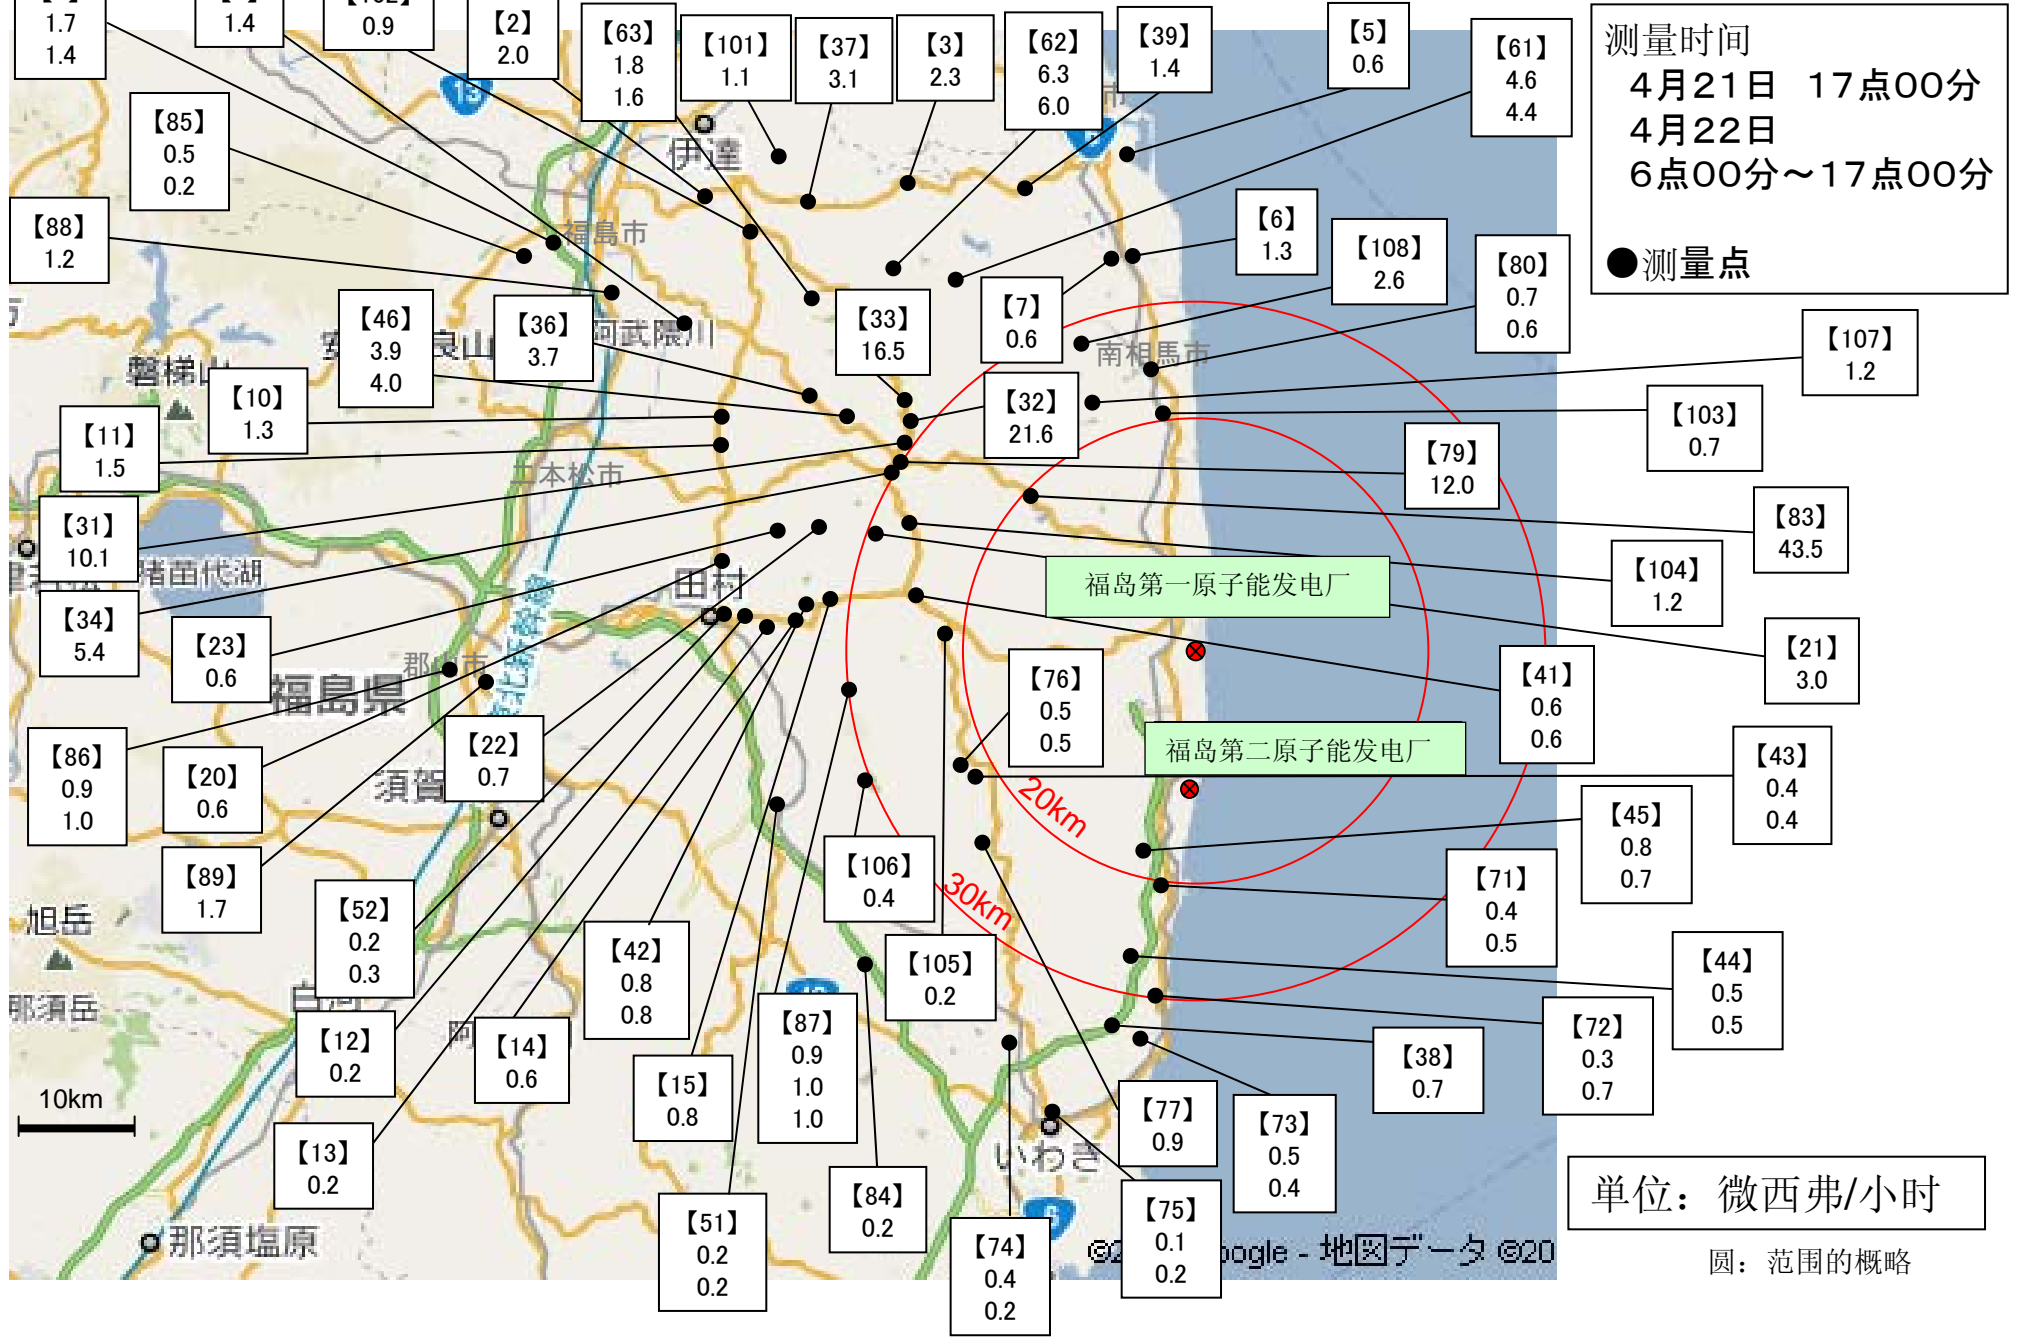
1.7
1.4

1.4

0.9

【2】
2.0

【63】
1.8
1.6

【101】
1.1

【37】
3.1

【3】
2.3

【62】
6.3
6.0

【39】
1.4

【5】
0.6

【61】
4.6
4.4

测量时间
4月21日 17点00分
4月22日
6点00分～17点00分

●测量点

【85】
0.5
0.2

【88】
1.2

【6】
1.3

【108】
2.6

【80】
0.7
0.6

【46】
3.9
4.0

【36】
3.7

【33】
16.5

【7】
0.6

【107】
1.2

【10】
1.3

【32】
21.6

【103】
0.7

【11】
1.5

【79】
12.0

【31】
10.1

【83】
43.5

【104】
1.2

福岛第一原子能发电厂

【34】
5.4

【23】
0.6

【21】
3.0

【76】
0.5
0.5

【41】
0.6
0.6

【86】
0.9
1.0

【20】
0.6

【22】
0.7

福岛第二原子能发电厂

【43】
0.4
0.4

20km

【45】
0.8
0.7

【89】
1.7

【106】
0.4

30km

【71】
0.4
0.5

【52】
0.2
0.3

【42】
0.8
0.8

【105】
0.2

【44】
0.5
0.5

【12】
0.2

【14】
0.6

【87】
0.9
1.0
1.0

【72】
0.3
0.7

【38】
0.7

10km

【15】
0.8

【77】
0.9

【73】
0.5
0.4

【13】
0.2

【84】
0.2

【51】
0.2
0.2

【74】
0.4
0.2

【75】
0.1
0.2

单位：微西弗/小时

圆：范围的概略

伊達
福島市
南相馬市
二本松市
猪苗代湖
田村
郡山市
福島県
須賀
旭岳
那須岳
白河
いわき
那須塩原
磐梯山
安
良山
阿武隈川
阿
©2 ogle - 地図データ ©20